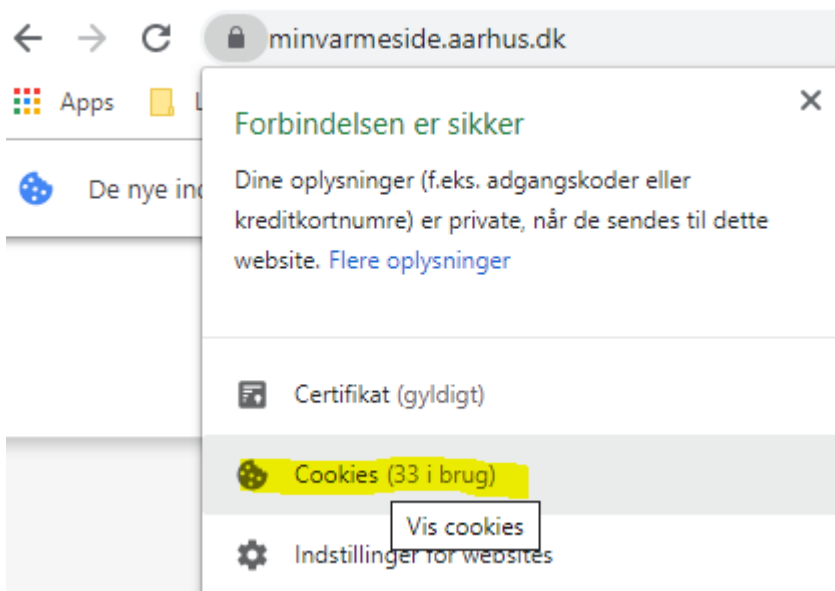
minvarmeside.aarhus.dk

Apps L

De nye in

Forbindelsen er sikker

Dine oplysninger (f.eks. adgangskoder eller kreditkortnumre) er private, når de sendes til dette website. Flere oplysninger

Certifikat (gyldigt)

Cookies (33 i brug)

Vis cookies

Indstillinger for websites